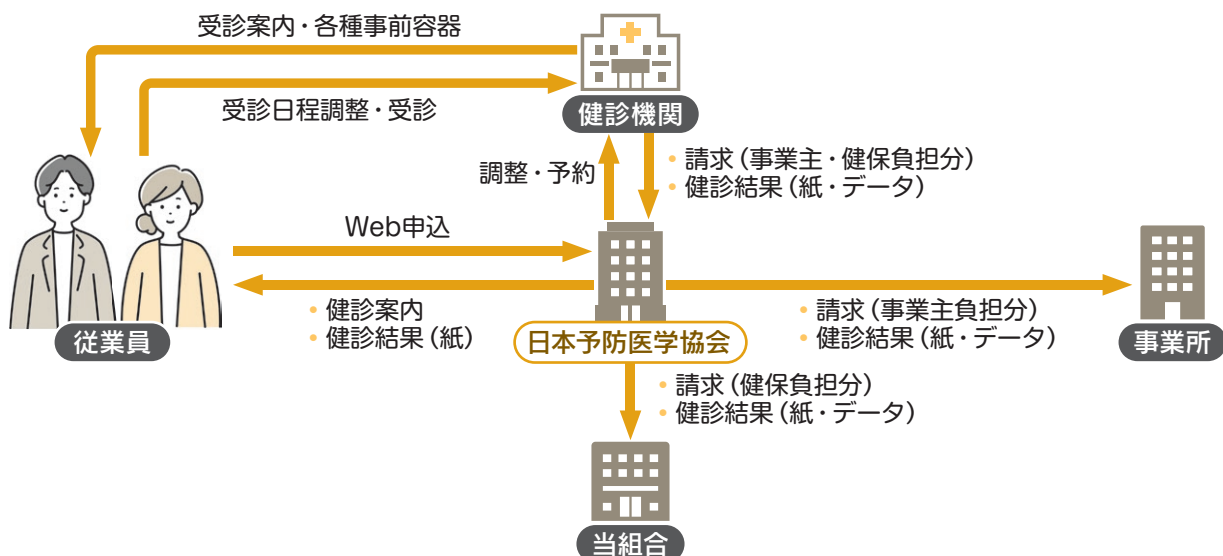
受診案内・各種事前容器

受診日程調整・受診

健診機関

調整・予約

• 請求（事業主・健保負担分）
• 健診結果（紙・データ）

Web申込

従業員

• 健診案内
• 健診結果（紙）

日本予防医学協会

• 請求（事業主負担分）
• 健診結果（紙・データ）

事業所

• 請求（健保負担分）
• 健診結果（紙・データ）

当組合